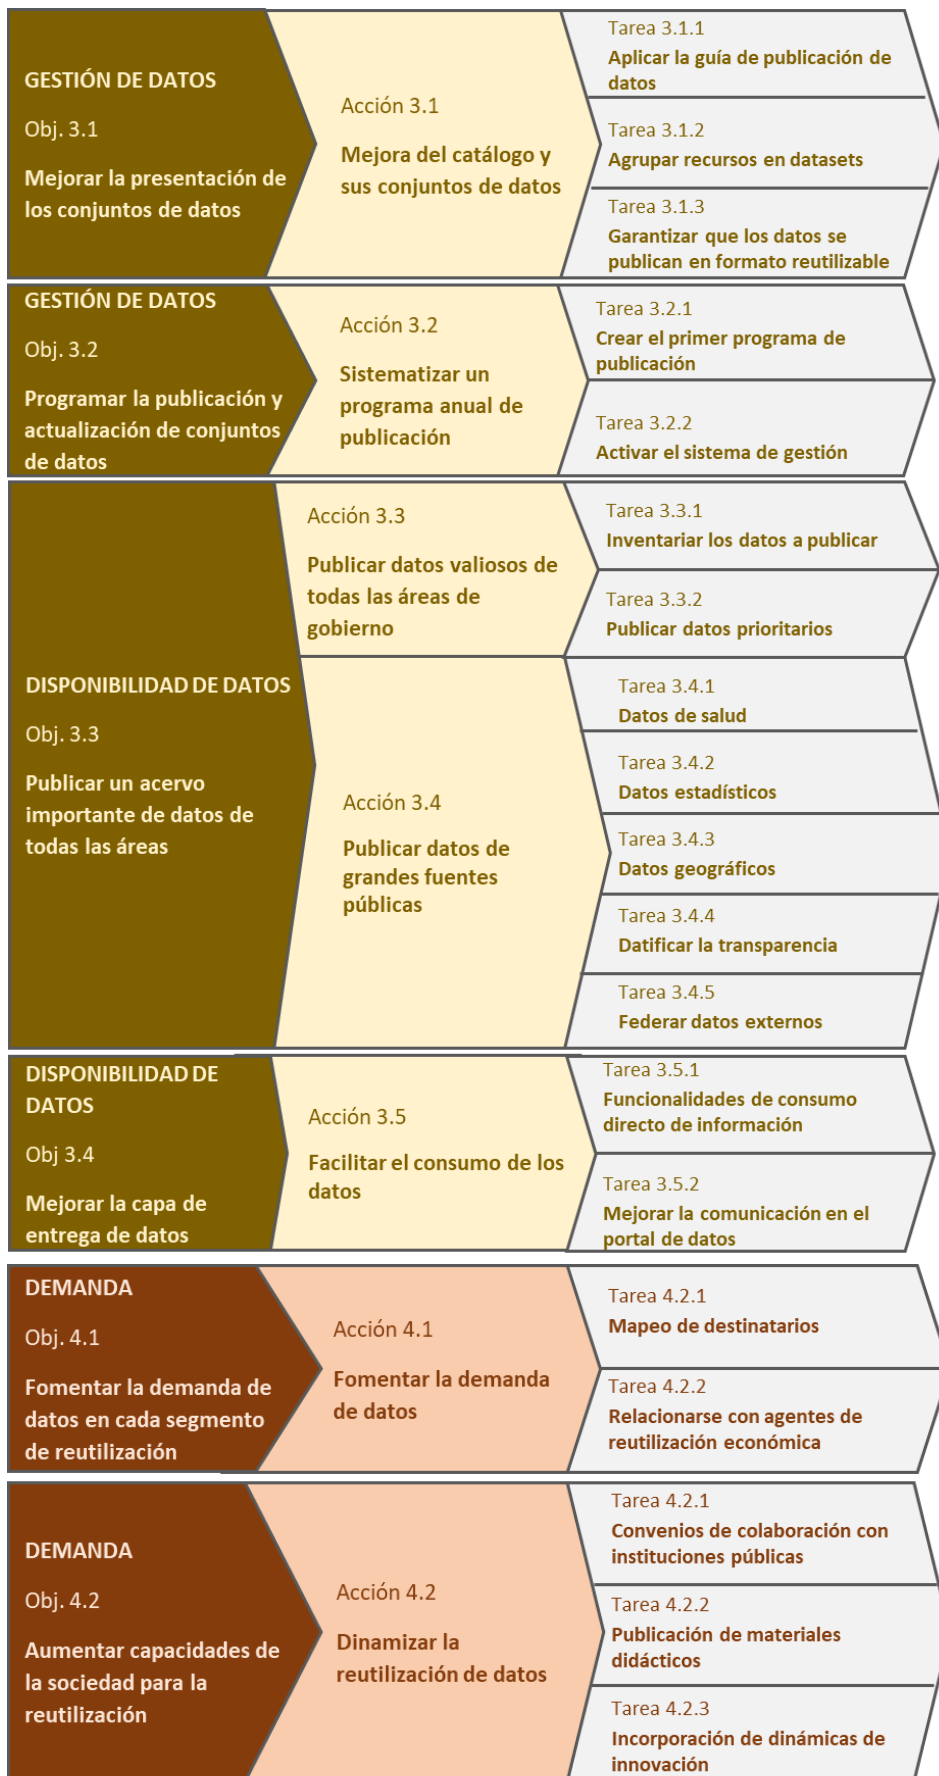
GESTIÓN DE DATOS

Obj. 3.1

Mejorar la presentación de los conjuntos de datos

Acción 3.1

Mejora del catálogo y sus conjuntos de datos

Tarea 3.1.1
Aplicar la guía de publicación de datos

Tarea 3.1.2
Agrupar recursos en datasets

Tarea 3.1.3
Garantizar que los datos se publican en formato reutilizable

GESTIÓN DE DATOS

Obj. 3.2

Programar la publicación y actualización de conjuntos de datos

Acción 3.2

Sistematizar un programa anual de publicación

Tarea 3.2.1
Crear el primer programa de publicación

Tarea 3.2.2
Activar el sistema de gestión

DISPONIBILIDAD DE DATOS

Obj. 3.3

Publicar un acervo importante de datos de todas las áreas

Acción 3.3

Publicar datos valiosos de todas las áreas de gobierno

Tarea 3.3.1
Inventariar los datos a publicar

Tarea 3.3.2
Publicar datos prioritarios

Acción 3.4

Publicar datos de grandes fuentes públicas

Tarea 3.4.1
Datos de salud

Tarea 3.4.2
Datos estadísticos

Tarea 3.4.3
Datos geográficos

Tarea 3.4.4
Datificar la transparencia

Tarea 3.4.5
Federar datos externos

DISPONIBILIDAD DE DATOS

Obj 3.4

Mejorar la capa de entrega de datos

Acción 3.5

Facilitar el consumo de los datos

Tarea 3.5.1
Funcionalidades de consumo directo de información

Tarea 3.5.2
Mejorar la comunicación en el portal de datos

DEMANDA

Obj. 4.1

Fomentar la demanda de datos en cada segmento de reutilización

Acción 4.1

Fomentar la demanda de datos

Tarea 4.2.1
Mapeo de destinatarios

Tarea 4.2.2
Relacionarse con agentes de reutilización económica

DEMANDA

Obj. 4.2

Aumentar capacidades de la sociedad para la reutilización

Acción 4.2

Dinamizar la reutilización de datos

Tarea 4.2.1
Convenios de colaboración con instituciones públicas

Tarea 4.2.2
Publicación de materiales didácticos

Tarea 4.2.3
Incorporación de dinámicas de innovación